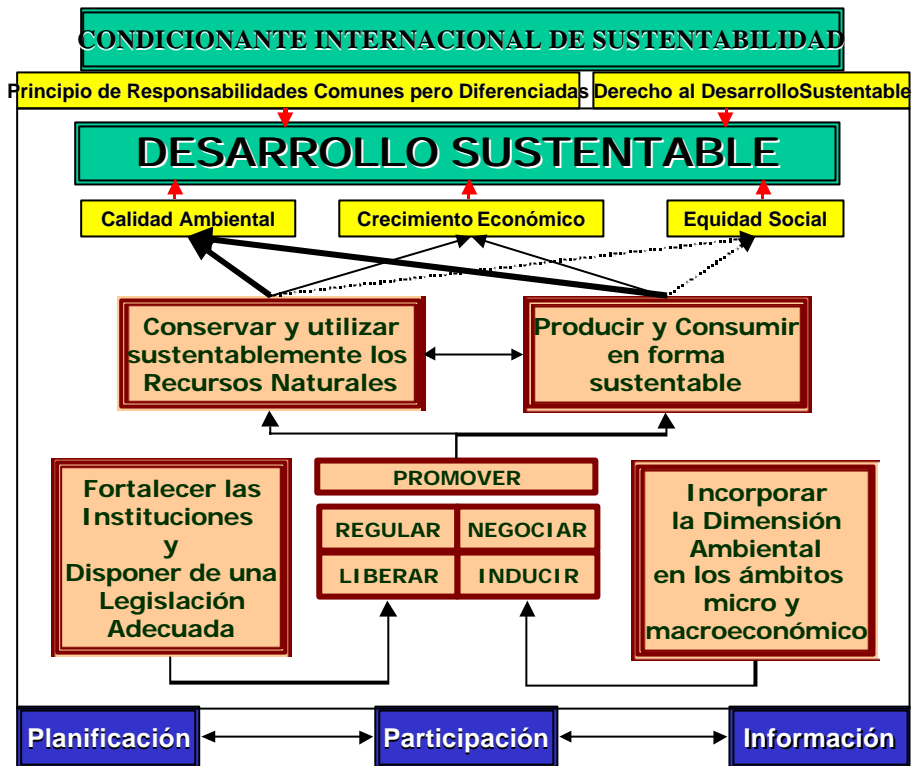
CONDICIONANTE INTERNACIONAL DE SUSTENTABILIDAD

Principio de Responsabilidades Comunes pero Diferenciadas

Derecho al DesarrolloSustentable

DESARROLLO SUSTENTABLE

Calidad Ambiental

Crecimiento Económico

Equidad Social

Conservar y utilizar sustentablemente los Recursos Naturales

Producir y Consumir en forma sustentable

Fortalecer las Instituciones y Disponer de una Legislación Adecuada

PROMOVER

| REGULAR | NEGOCIAR |
|---|---|
| LIBERAR | INDUCIR |

Incorporar la Dimensión Ambiental en los ámbitos micro y macroeconómico

Planificación

Participación

Información